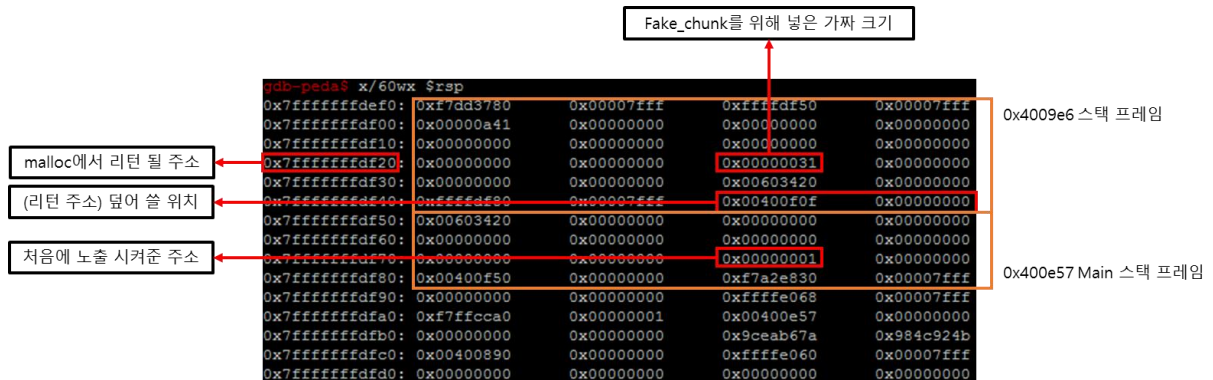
Fake_chunk를 위해 넣은 가짜 크기

gdb-peda$ x/60wx $rsp

| | | | | |
|---|---|---|---|---|
| 0x7fffffffdef0: | 0xf7dd3780 | 0x00007fff | 0xffffdf50 | 0x00007fff |
| 0x7fffffffdf00: | 0x00000a41 | 0x00000000 | 0x00000000 | 0x00000000 |
| 0x7fffffffdf10: | 0x00000000 | 0x00000000 | 0x00000000 | 0x00000000 |
| 0x7fffffffdf20: | 0x00000000 | 0x00000000 | 0x00000031 | 0x00000000 |
| 0x7fffffffdf30: | 0x00000000 | 0x00000000 | 0x00603420 | 0x00000000 |
| 0x7fffffffdf40: | 0xffffdf80 | 0x00007fff | 0x00400f0f | 0x00000000 |
| 0x7fffffffdf50: | 0x00603420 | 0x00000000 | 0x00000000 | 0x00000000 |
| 0x7fffffffdf60: | 0x00000000 | 0x00000000 | 0x00000000 | 0x00000000 |
| 0x7fffffffdf70: | 0x00000000 | 0x00000000 | 0x00000001 | 0x00000000 |
| 0x7fffffffdf80: | 0x00400f50 | 0x00000000 | 0xf7a2e830 | 0x00007fff |
| 0x7fffffffdf90: | 0x00000000 | 0x00000000 | 0xffffe068 | 0x00007fff |
| 0x7fffffffdfa0: | 0xf7ffcca0 | 0x00000001 | 0x00400e57 | 0x00000000 |
| 0x7fffffffdfb0: | 0x00000000 | 0x00000000 | 0x9ceab67a | 0x984c924b |
| 0x7fffffffdfc0: | 0x00400890 | 0x00000000 | 0xffffe060 | 0x00007fff |
| 0x7fffffffdfd0: | 0x00000000 | 0x00000000 | 0x00000000 | 0x00000000 |

0x4009e6 스택 프레임

malloc에서 리턴 될 주소

(리턴 주소) 덮어 쓸 위치

처음에 노출 시켜준 주소

0x400e57 Main 스택 프레임